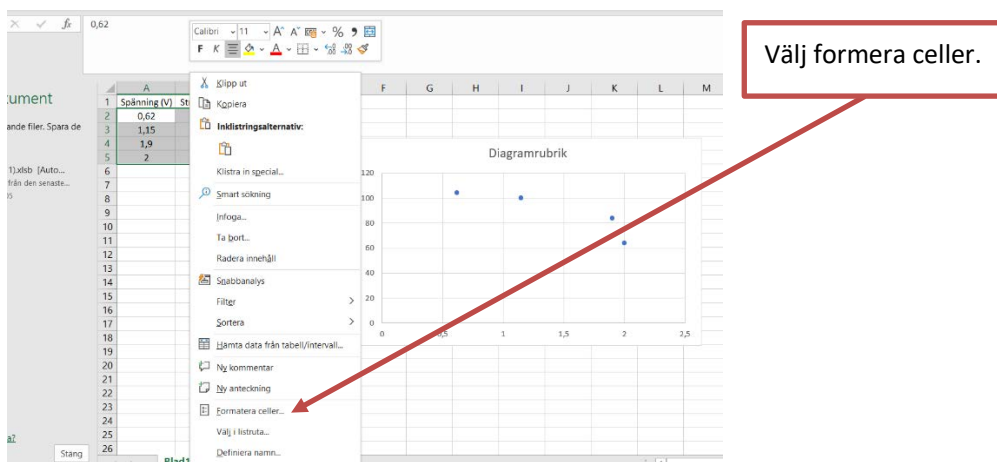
0,62

Calibri 11 A A % 
F K

Välj formera celler.

tument
ande filer. Spara de
1).xlsb [Auto...
från den senaste...
os
a?
Stäng

| | A | |
|---|---|---|
| 1 | Spänning (V) | St |
| 2 | 0,62 | |
| 3 | 1,15 | |
| 4 | 1,9 | |
| 5 | 2 | |
| 6 | | |
| 7 | | |
| 8 | | |
| 9 | | |
| 10 | | |
| 11 | | |
| 12 | | |
| 13 | | |
| 14 | | |
| 15 | | |
| 16 | | |
| 17 | | |
| 18 | | |
| 19 | | |
| 20 | | |
| 21 | | |
| 22 | | |
| 23 | | |
| 24 | | |
| 25 | | |
| 26 | | |

F G H I J K L M

Klipp ut
Kopiera
Inklistringsalternativ:
Klistra in special...
Smart sökning
Infoga...
Ta bort...
Radera innehåll
Snabbanalys
Filter
Sortera
Hämta data från tabell/intervall...
Ny kommentar
Ny anteckning
Formatera celler...
Välj i listruta...
Definiera namn...

Diagramrubrik
120
100
80
60
40
20
0
0 0,5 1 1,5 2 2,5

Blad1